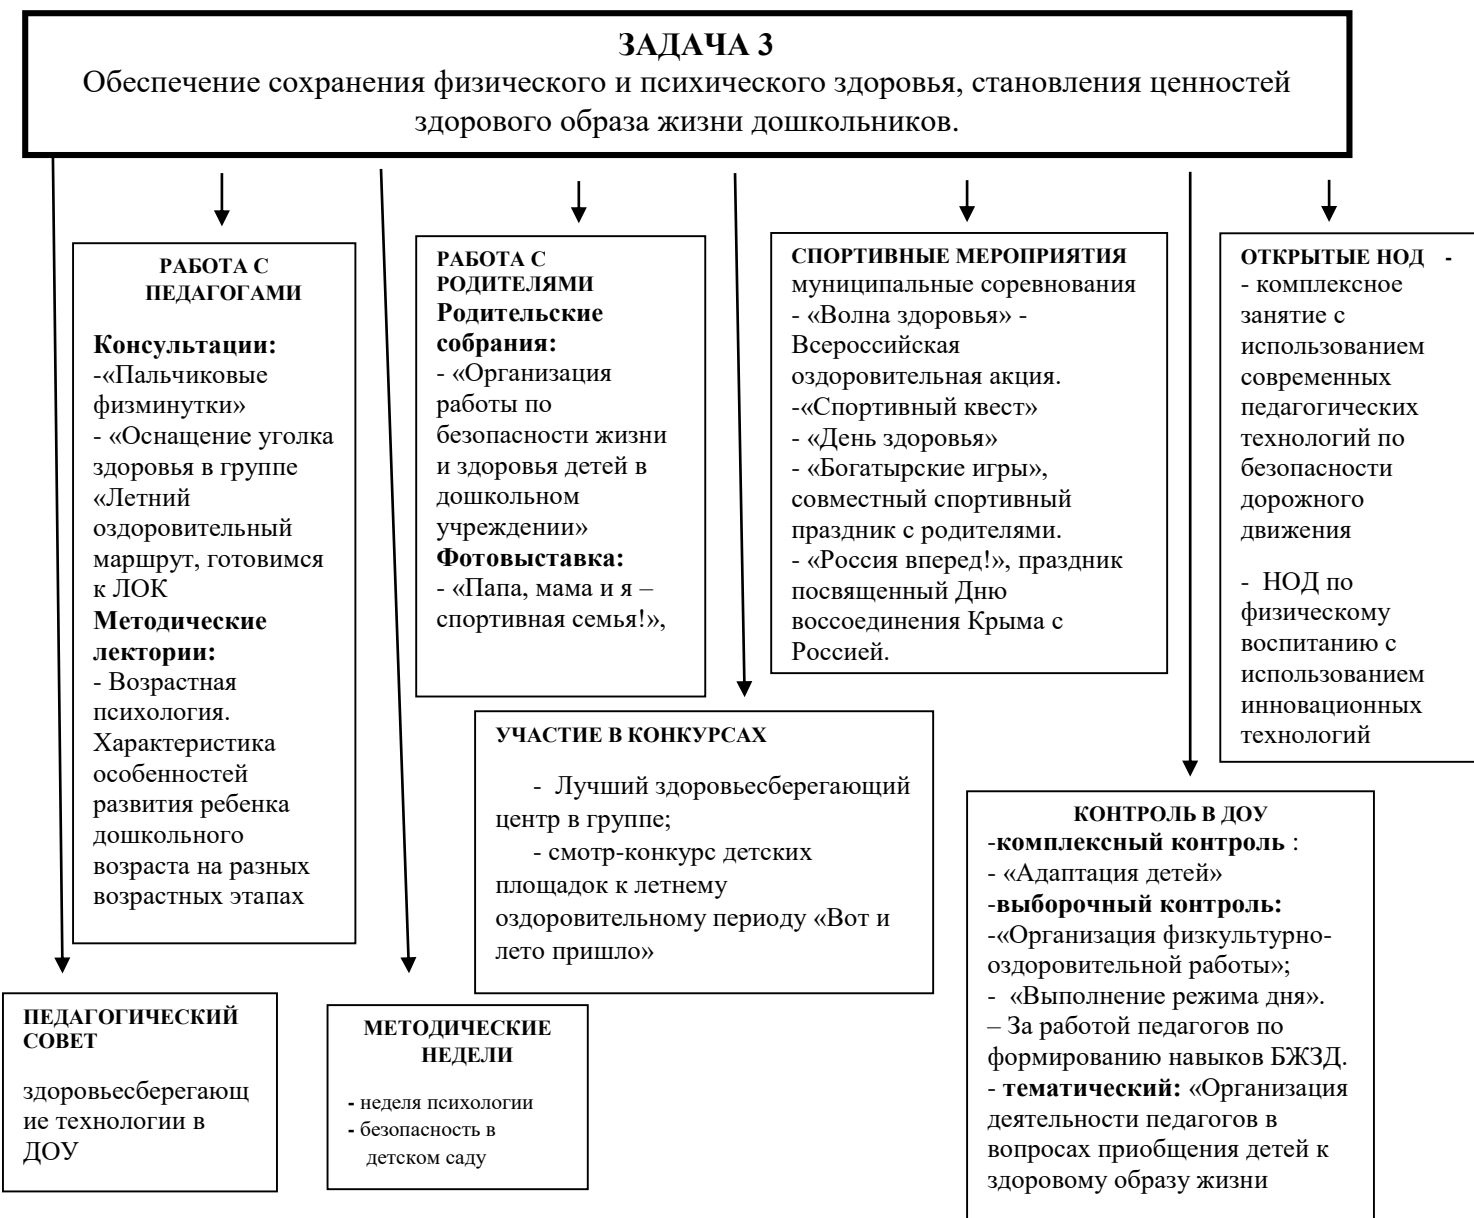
ЗАДАЧА 3
Обеспечение сохранения физического и психического здоровья, становления ценностей здорового образа жизни дошкольников.

РАБОТА С ПЕДАГОГАМИ

Консультации:
-«Пальчиковые физминутки»
- «Оснащение уголка здоровья в группе «Летний оздоровительный маршрут, готовимся к ЛОК
Методические лектории:
- Возрастная психология. Характеристика особенностей развития ребенка дошкольного возраста на разных возрастных этапах

РАБОТА С РОДИТЕЛЯМИ
Родительские собрания:
- «Организация работы по безопасности жизни и здоровья детей в дошкольном учреждении»
Фотовыставка:
- «Папа, мама и я – спортивная семья!»,

СПОРТИВНЫЕ МЕРОПРИЯТИЯ
муниципальные соревнования
- «Волна здоровья» - Всероссийская оздоровительная акция.
-«Спортивный квест»
- «День здоровья»
- «Богатырские игры», совместный спортивный праздник с родителями.
- «Россия вперед!», праздник посвященный Дню воссоединения Крыма с Россией.

ОТКРЫТЫЕ НОД -
- комплексное занятие с использованием современных педагогических технологий по безопасности дорожного движения

- НОД по физическому воспитанию с использованием инновационных технологий

УЧАСТИЕ В КОНКУРСАХ

- Лучший здоровьесберегающий центр в группе;
- смотр-конкурс детских площадок к летнему оздоровительному периоду «Вот и лето пришло»

КОНТРОЛЬ В ДОУ
-комплексный контроль :
- «Адаптация детей»
-выборочный контроль:
-«Организация физкультурно-оздоровительной работы»;
- «Выполнение режима дня».
– За работой педагогов по формированию навыков БЖЗД.
- тематический: «Организация деятельности педагогов в вопросах приобщения детей к здоровому образу жизни

ПЕДАГОГИЧЕСКИЙ СОВЕТ

здоровьесберегающие технологии в ДОУ

МЕТОДИЧЕСКИЕ НЕДЕЛИ

- неделя психологии
- безопасность в детском саду